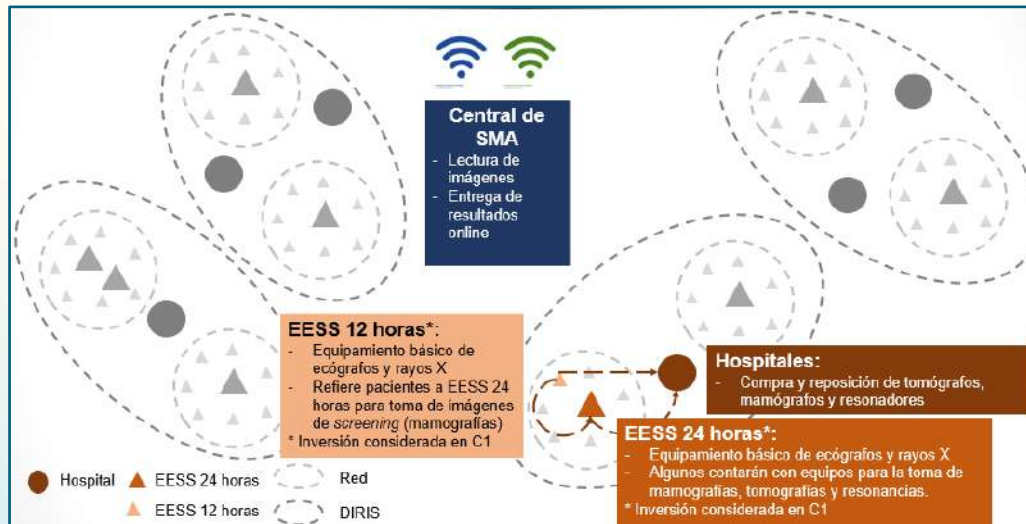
Central de SMA

- Lectura de imágenes
- Entrega de resultados online

EESS 12 horas*:

- Equipamiento básico de ecógrafos y rayos X
- Refiere pacientes a EESS 24 horas para toma de imágenes de *screening* (mamografías)

* Inversión considerada en C1

Hospitales:

- Compra y reposición de tomógrafos, mamógrafos y resonadores

EESS 24 horas*:

- Equipamiento básico de ecógrafos y rayos X
- Algunos contarán con equipos para la toma de mamografías, tomografías y resonancias.

* Inversión considerada en C1

Hospital
EESS 24 horas
EESS 12 horas
Red
DIRIS